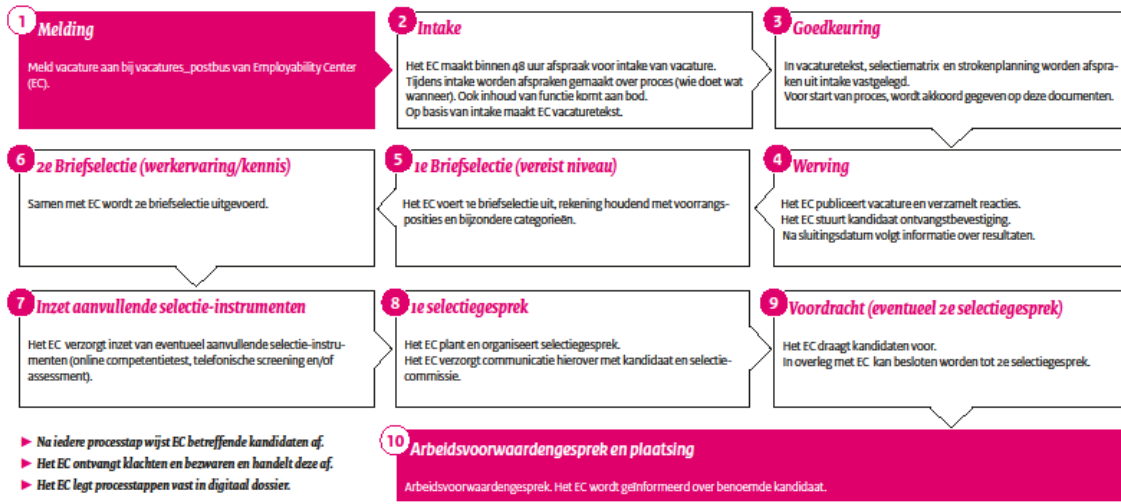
1 Melding

Meld vacature aan bij vacatures_postbus van Employability Center (EC).

2 Intake

Het EC maakt binnen 48 uur afspraak voor intake van vacature. Tijdens intake worden afspraken gemaakt over proces (wie doet wat wanneer). Ook inhoud van functie komt aan bod. Op basis van intake maakt EC vacaturetekst.

3 Goedkeuring

In vacaturetekst, selectiematrix en strokenplanning worden afspraken uit intake vastgelegd. Voor start van proces, wordt akkoord gegeven op deze documenten.

6 2e Briefselectie (werkervaring/kennis)

Samen met EC wordt 2e briefselectie uitgevoerd.

5 1e Briefselectie (vereist niveau)

Het EC voert 1e briefselectie uit, rekening houdend met voorrangsposities en bijzondere categorieën.

4 Werving

Het EC publiceert vacature en verzamelt reacties. Het EC stuurt kandidaat ontvangstbevestiging. Na sluitingsdatum volgt informatie over resultaten.

7 Inzet aanvullende selectie-instrumenten

Het EC verzorgt inzet van eventueel aanvullende selectie-instrumenten (online competentietest, telefonische screening en/of assessment).

8 1e selectiegesprek

Het EC plant en organiseert selectiegesprek. Het EC verzorgt communicatie hierover met kandidaat en selectiecommissie.

9 Voordracht (eventueel 2e selectiegesprek)

Het EC draagt kandidaten voor. In overleg met EC kan besloten worden tot 2e selectiegesprek.

► Na iedere processtap wijst EC betreffende kandidaten af.
► Het EC ontvangt klachten en bezwaren en handelt deze af.
► Het EC legt processtappen vast in digitaal dossier.

10 Arbeidsvoorwaardengesprek en plaatsing

Arbeidsvoorwaardengesprek. Het EC wordt geïnformeerd over benoemde kandidaat.